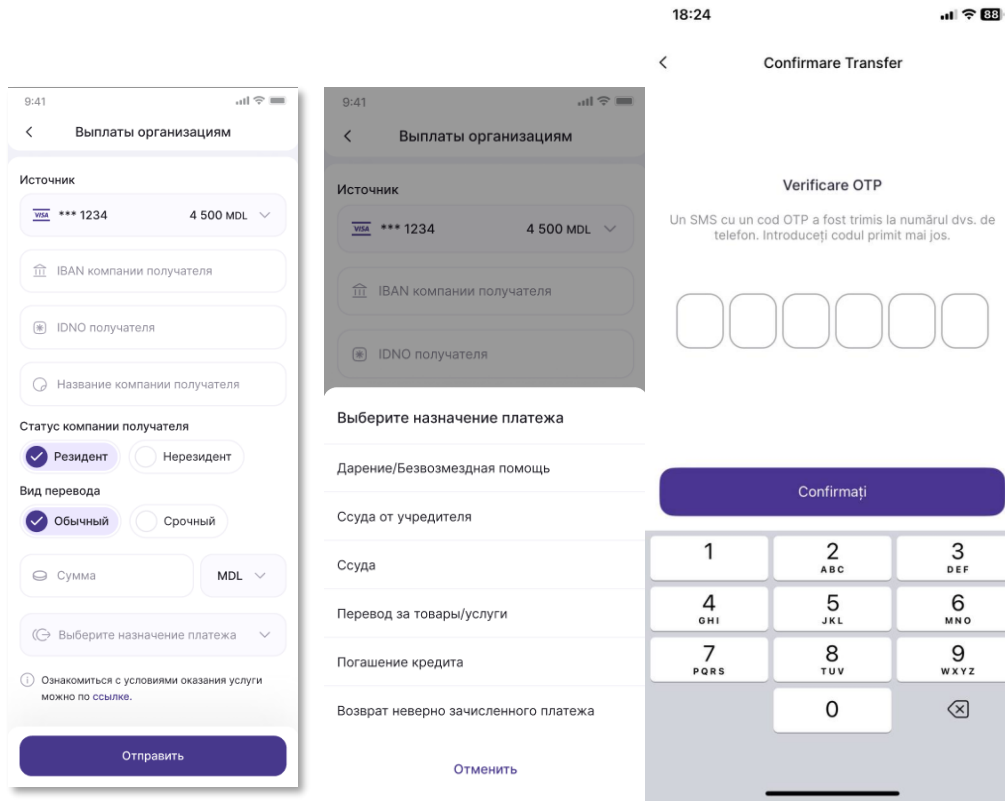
9:41

<

Выплаты организациям

Источник

VISA *** 1234 4 500 MDL

IBAN компании получателя

IDNO получателя

Название компании получателя

Статус компании получателя

Резидент

Нерезидент

Вид перевода

Обычный

Срочный

Сумма

MDL

Выберите назначение платежа

Ознакомиться с условиями оказания услуги можно по ссылке.

Отправить

9:41

<

Выплаты организациям

Источник

VISA *** 1234 4 500 MDL

IBAN компании получателя

IDNO получателя

Выберите назначение платежа

Дарение/Безвозмездная помощь

Ссуда от учредителя

Ссуда

Перевод за товары/услуги

Погашение кредита

Возврат неверно зачисленного платежа

Отменить

18:24

88

<

Confirmare Transfer

Verificare OTP

Un SMS cu un cod OTP a fost trimis la numărul dvs. de telefon. Introduceți codul primit mai jos.

Confirmați

1

2 ABC

3 DEF

4 GHI

5 JKL

6 MNO

7 PQRS

8 TUV

9 WXYZ

0